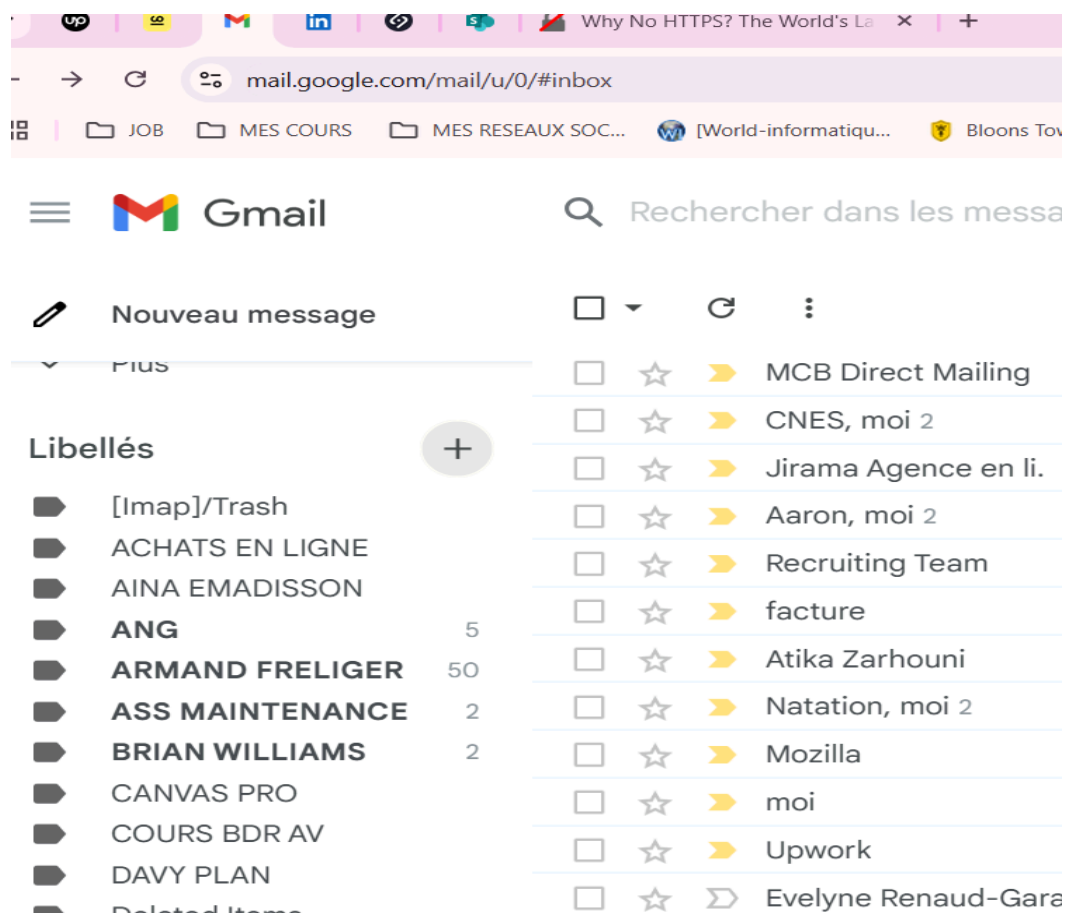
Why No HTTPS? The World's La ×
mail.google.com/mail/u/0/#inbox
JOB MES COURS MES RESEAUX SOC... [World-informatiqu... Bloons Tow

Gmail
Rechercher dans les messa

Nouveau message
Plus

Libellés +
[Imap]/Trash
ACHATS EN LIGNE
AINA EMADISSON
ANG 5
ARMAND FRELIGER 50
ASS MAINTENANCE 2
BRIAN WILLIAMS 2
CANVAS PRO
COURS BDR AV
DAVY PLAN
Deleted Items

MCB Direct Mailing
CNES, moi 2
Jirama Agence en li.
Aaron, moi 2
Recruiting Team
facture
Atika Zarhouni
Natation, moi 2
Mozilla
moi
Upwork
Evelyne Renaud-Gara